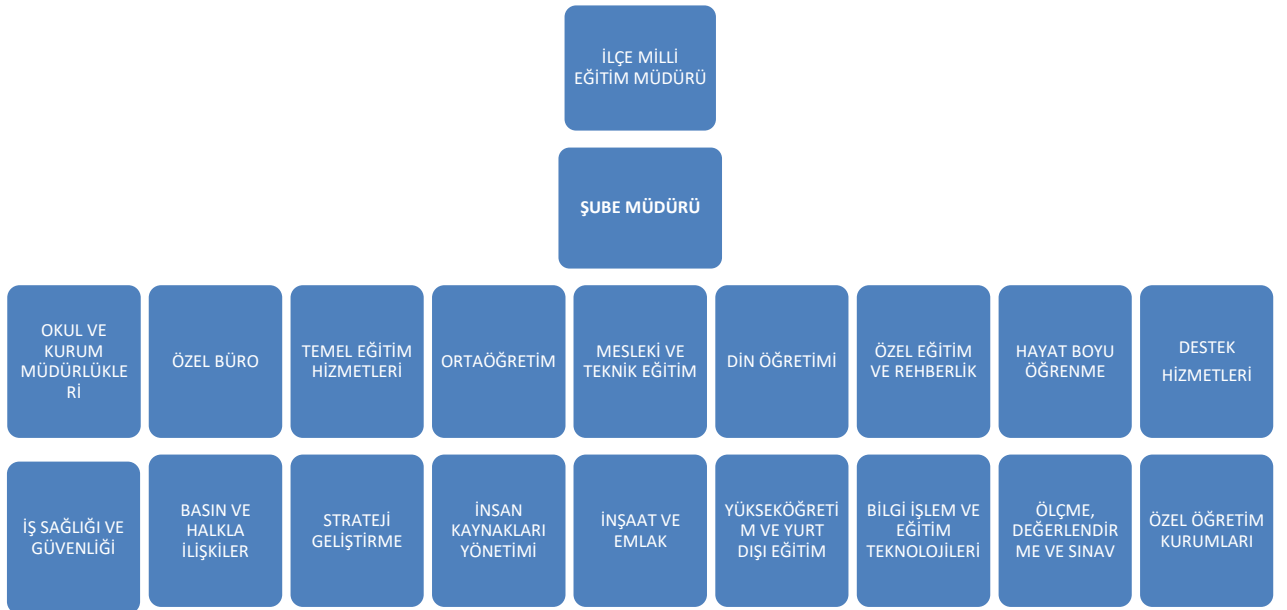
İLÇE MİLLİ EĞİTİM MÜDÜRÜ

ŞUBE MÜDÜRÜ

OKUL VE KURUM MÜDÜRLÜKLERİ

ÖZEL BÜRO

TEMEL EĞİTİM HİZMETLERİ

ORTAÖĞRETİM

MESLEKİ VE TEKNİK EĞİTİM

DİN ÖĞRETİMİ

ÖZEL EĞİTİM VE REHBERLİK

HAYAT BOYU ÖĞRENME

DESTEK HİZMETLERİ

İŞ SAĞLIĞI VE GÜVENLİĞİ

BASIN VE HALKLA İLİŞKİLER

STRATEJİ GELİŞTİRME

İNSAN KAYNAKLARI YÖNETİMİ

İNŞAAT VE EMLAK

YÜKSEKÖĞRETİM VE YURT DIŞI EĞİTİM

BİLGİ İŞLEM VE EĞİTİM TEKNOLOJİLERİ

ÖLÇME, DEĞERLENDİRME VE SINAV

ÖZEL ÖĞRETİM KURUMLARI